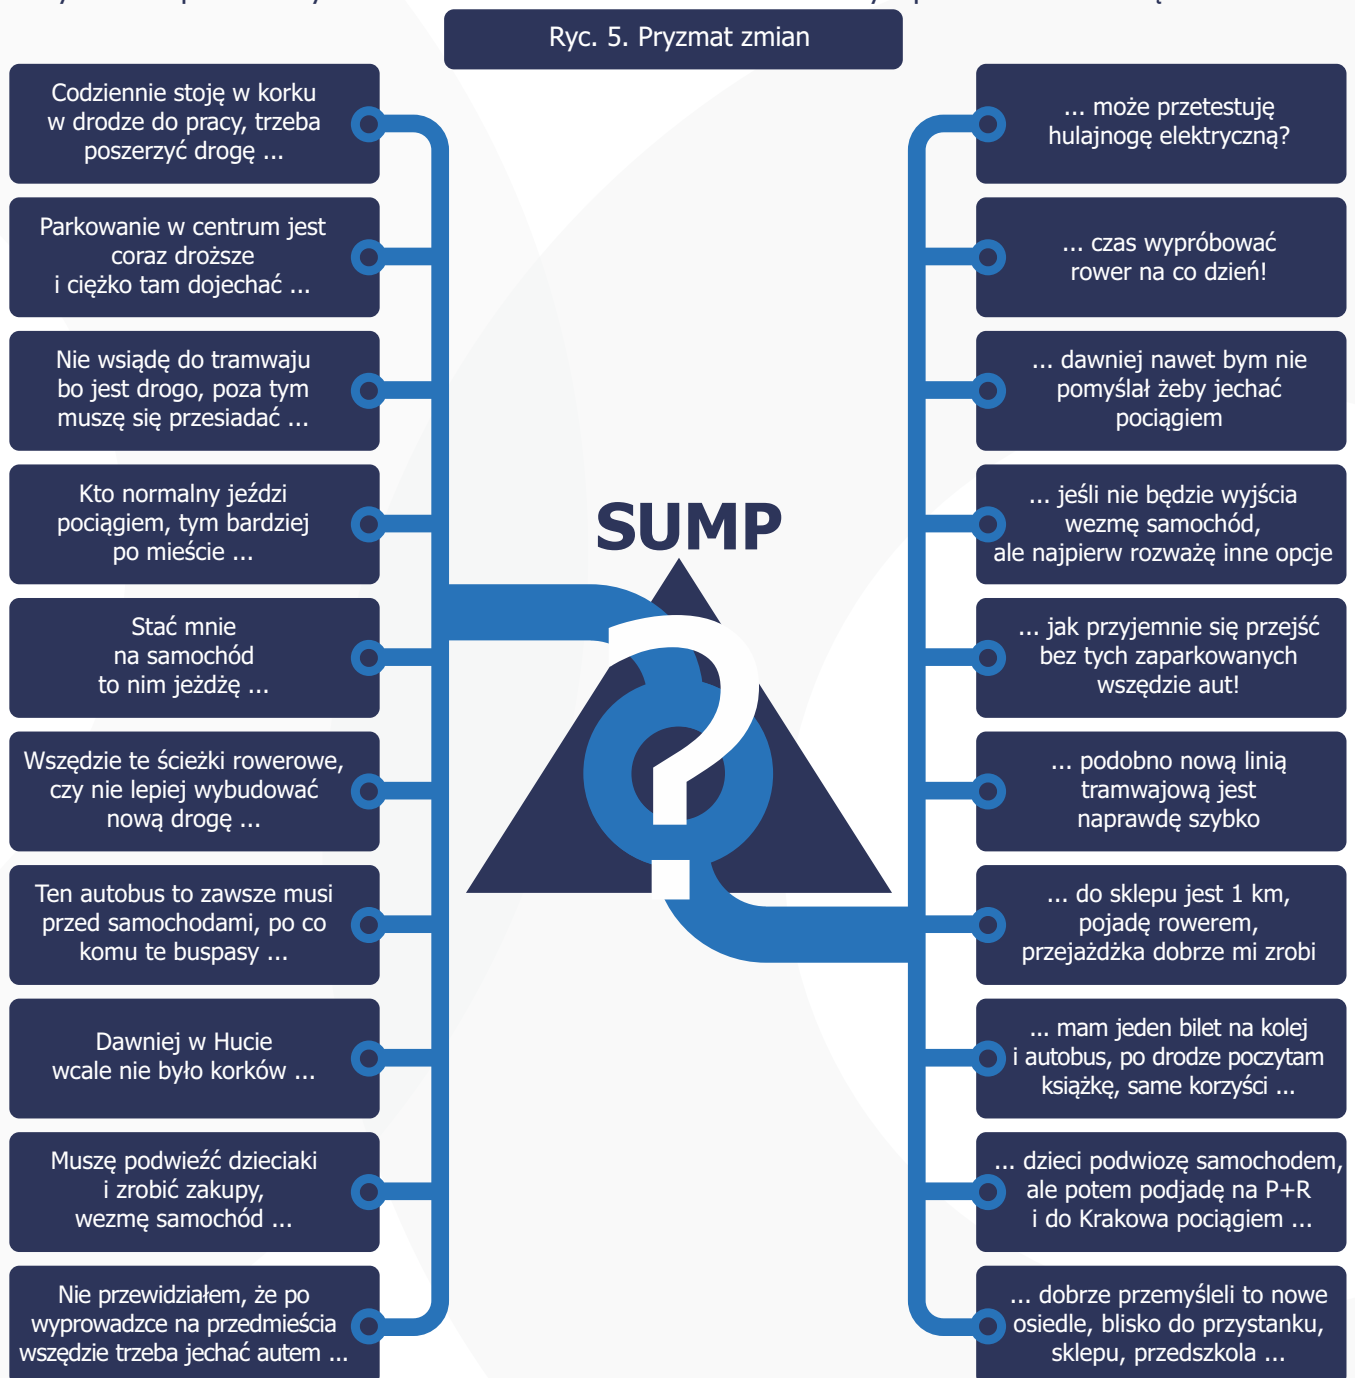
Ryc. 5. Pryzmat zmian

Codziennie stoję w korku w drodze do pracy, trzeba poszerzyć drogę ...

Parkowanie w centrum jest coraz droższe i ciężko tam dojechać ...

Nie wsiądę do tramwaju bo jest drogo, poza tym muszę się przesiadać ...

Kto normalny jeździ pociągiem, tym bardziej po mieście ...

Stać mnie na samochód to nim jeżdżę ...

Wszędzie te ścieżki rowerowe, czy nie lepiej wybudować nową drogę ...

Ten autobus to zawsze musi przed samochodami, po co komu te buspasy ...

Dawniej w Hucie wcale nie było korków ...

Muszę podwieźć dzieciaki i zrobić zakupy, wezmę samochód ...

Nie przewidziałem, że po wyprowadzce na przedmieścia wszędzie trzeba jechać autem ...

SUMP

?

... może przetestuję hulajnogę elektryczną?

... czas wypróbować rower na co dzień!

... dawniej nawet bym nie pomyślał żeby jechać pociągiem

... jeśli nie będzie wyjścia wezmę samochód, ale najpierw rozważę inne opcje

... jak przyjemnie się przejść bez tych zaparkowanych wszędzie aut!

... podobno nową linią tramwajową jest naprawdę szybko

... do sklepu jest 1 km, pojadę rowerem, przejażdżka dobrze mi zrobi

... mam jeden bilet na kolej i autobus, po drodze poczytam książkę, same korzyści ...

... dzieci podwiozę samochodem, ale potem podjadę na P+R i do Krakowa pociągiem ...

... dobrze przemyśleli to nowe osiedle, blisko do przystanku, sklepu, przedszkola ...